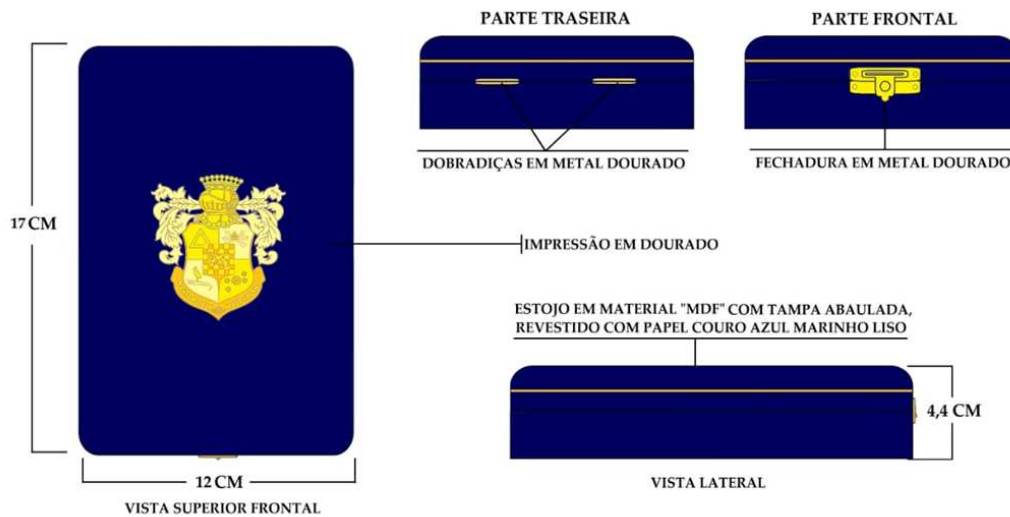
PARTE TRASEIRA

PARTE FRONTAL

DOBRADIÇAS EM METAL DOURADO

FECHADURA EM METAL DOURADO

17 CM

IMPRESSÃO EM DOURADO

ESTOJO EM MATERIAL "MDF" COM TAMPA ABAULADA, REVESTIDO COM PAPEL COURO AZUL MARINHO LISO

4,4 CM

12 CM

VISTA SUPERIOR FRONTAL

VISTA LATERAL